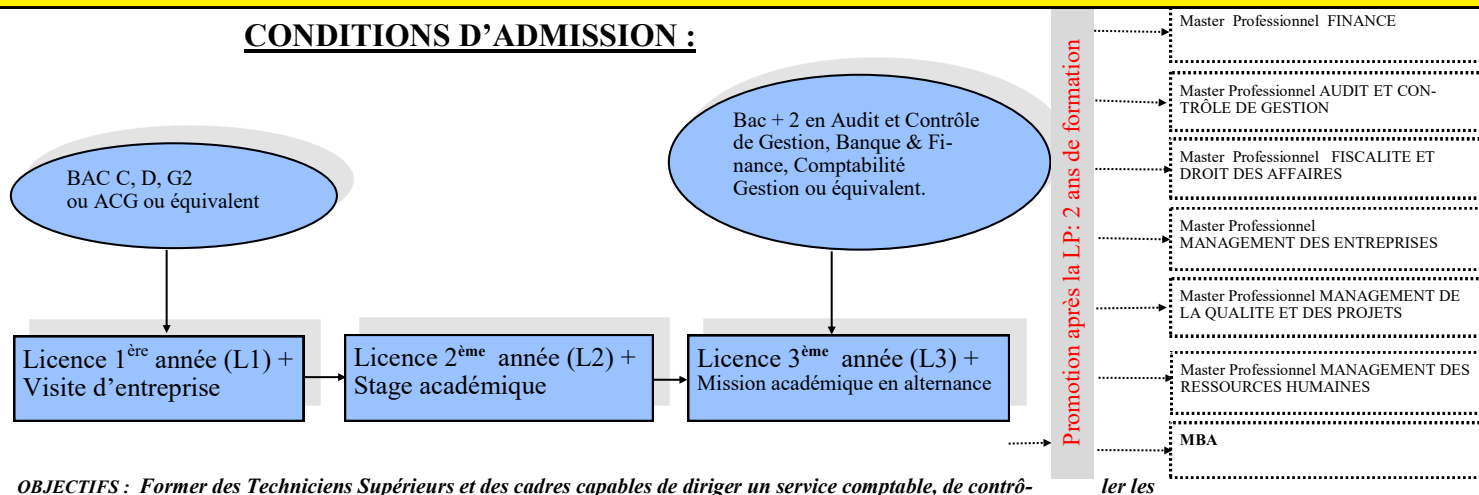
CONDITIONS D'ADMISSION :

BAC C, D, G2 ou ACG ou équivalent

Bac + 2 en Audit et Contrôle de Gestion, Banque & Finance, Comptabilité Gestion ou équivalent.

Licence 1$^{ère}$ année (L1) + Visite d'entreprise

Licence 2$^{ème}$ année (L2) + Stage académique

Licence 3$^{ème}$ année (L3) + Mission académique en alternance

Promotion après la LP: 2 ans de formation

Master Professionnel FINANCE

Master Professionnel AUDIT ET CONTRÔLE DE GESTION

Master Professionnel FISCALITE ET DROIT DES AFFAIRES

Master Professionnel MANAGEMENT DES ENTREPRISES

Master Professionnel MANAGEMENT DE LA QUALITE ET DES PROJETS

Master Professionnel MANAGEMENT DES RESSOURCES HUMAINES

MBA

OBJECTIFS : Former des Techniciens Supérieurs et des cadres capables de diriger un service comptable, de contrôler les